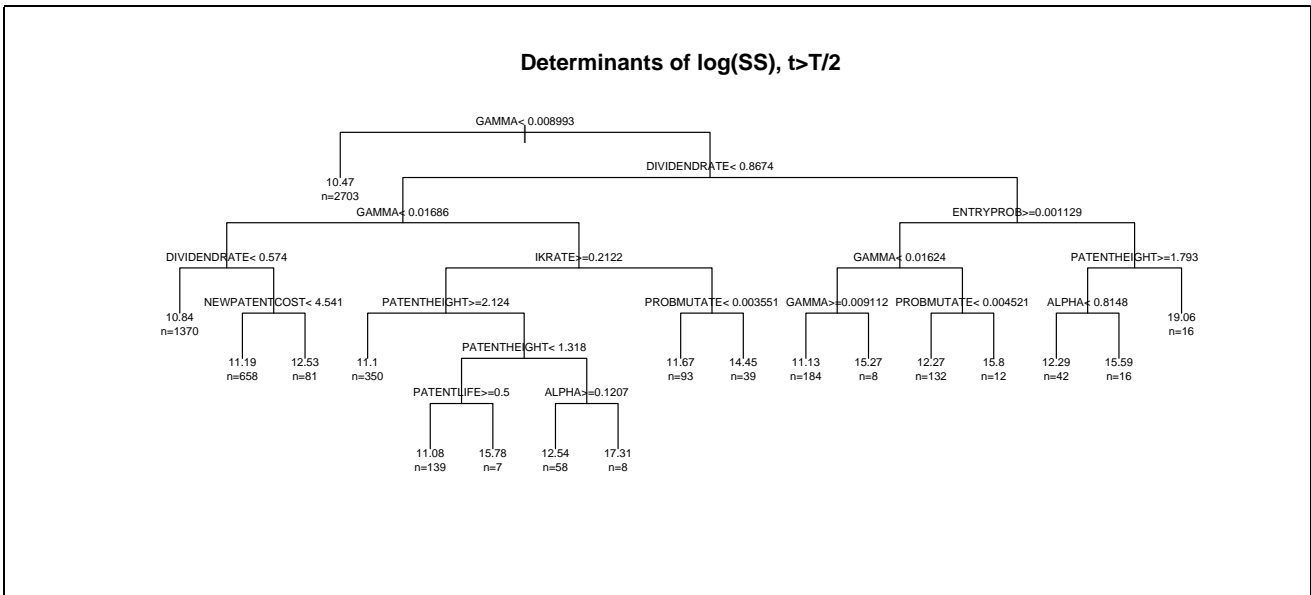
Determinants of log(SS), t>T/2

GAMMA< 0.008993

10.47
n=2703

DIVIDENDRATE< 0.8674

GAMMA< 0.01686

ENTRYPROB>=0.001129

DIVIDENDRATE< 0.574

IKRATE>=0.2122

GAMMA< 0.01624

PATENTHEIGHT>=1.793

10.84
n=1370

NEWPATENTCOST< 4.541

PATENTHEIGHT>=2.124

PROBMUTATE< 0.003551

GAMMA>=0.009112

PROBMUTATE< 0.004521

ALPHA< 0.8148

19.06
n=16

11.19
n=658

12.53
n=81

11.1
n=350

PATENTHEIGHT< 1.318

11.67
n=93

14.45
n=39

11.13
n=184

15.27
n=8

12.27
n=132

15.8
n=12

12.29
n=42

15.59
n=16

PATENTLIFE>=0.5

ALPHA>=0.1207

11.08
n=139

15.78
n=7

12.54
n=58

17.31
n=8